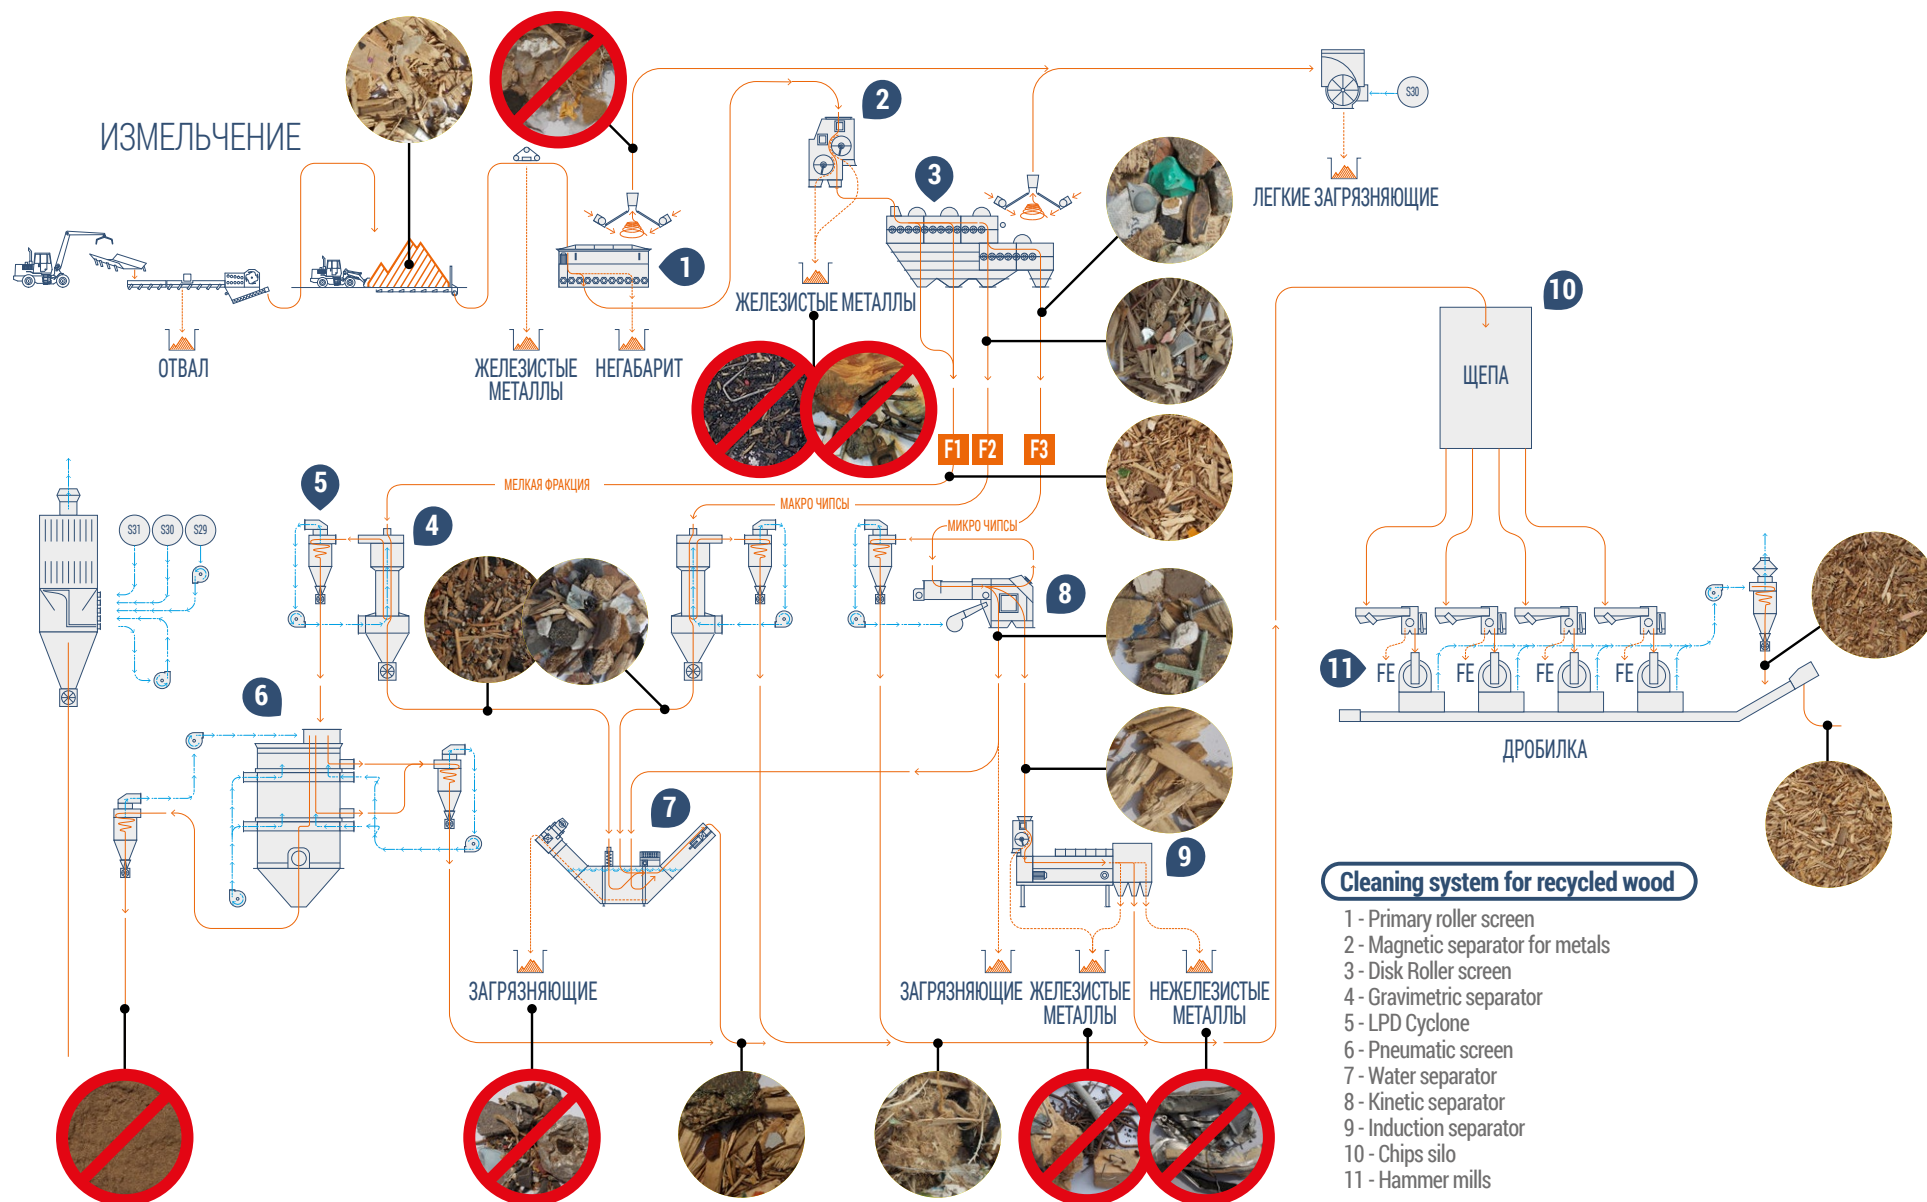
ИЗМЕЛЬЧЕНИЕ

ОТВАЛ

ЖЕЛЕЗИСТЫЕ МЕТАЛЛЫ

НЕГАБАРИТ

1

2

S30

ЖЕЛЕЗИСТЫЕ МЕТАЛЛЫ

3

ЛЕГКИЕ ЗАГРЯЗНЯЮЩИЕ

10

ЩЕПА

F1 F2 F3

МЕЛКАЯ ФРАКЦИЯ

МАКРО ЧИПСЫ

МИКРО ЧИПСЫ

5

4

S31 S30 S29

8

6

11

FE FE FE FE

ДРОБИЛКА

7

9

ЗАГРЯЗНЯЮЩИЕ

ЗАГРЯЗНЯЮЩИЕ

ЖЕЛЕЗИСТЫЕ МЕТАЛЛЫ

НЕЖЕЛЕЗИСТЫЕ МЕТАЛЛЫ

Cleaning system for recycled wood

1 - Primary roller screen
2 - Magnetic separator for metals
3 - Disk Roller screen
4 - Gravimetric separator
5 - LPD Cyclone
6 - Pneumatic screen
7 - Water separator
8 - Kinetic separator
9 - Induction separator
10 - Chips silo
11 - Hammer mills